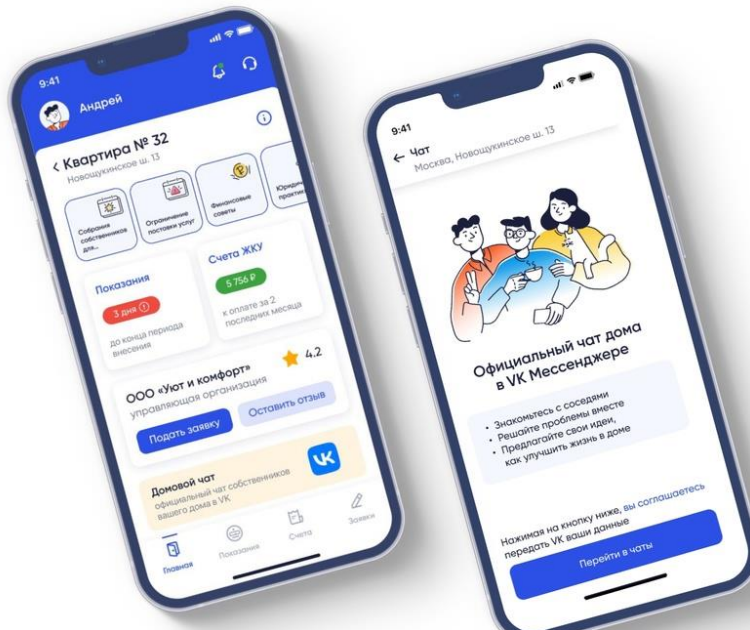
9:41

Андрей

Квартира № 32
Новощукинское ш. 13

Собрания собственников дго...

Ограничение поставки услуг

Финансовые советы

Юриди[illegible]

Показания
3 дня
до конца периода внесения

Счета ЖКУ
5 756 ₽
к оплате за 2 последних месяца

ООО «Уют и комфорт»
управляющая организация
4.2

Подать заявку

Оставить отзыв

Домовой чат
официальный чат собственников вашего дома в VK

Главная

Показания

Счета

Заявки

9:41

Чат
Москва, Новощукинское ш. 13

Официальный чат дома в VK Мессенджере

• Знакомьтесь с соседями
• Решайте проблемы вместе
• Предлагайте свои идеи, как улучшить жизнь в доме

Нажимая на кнопку ниже, вы соглашаетесь передать VK ваши данные

Перейти в чаты